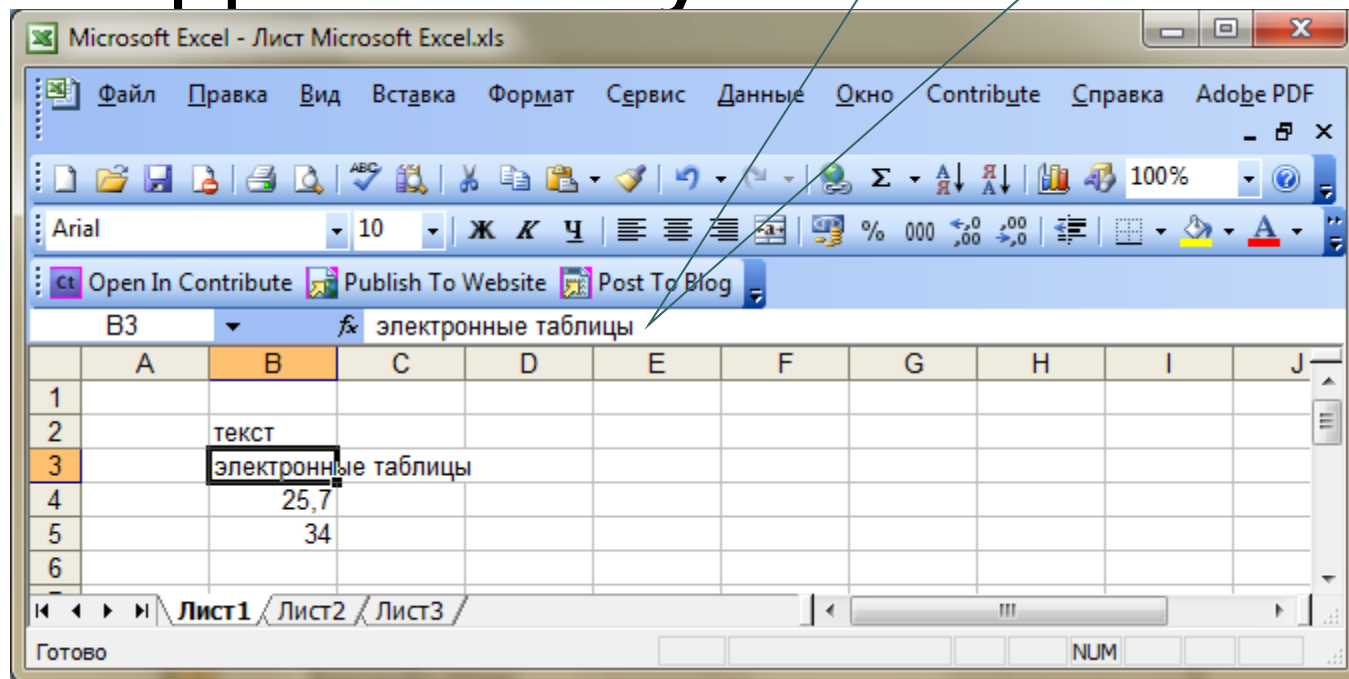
Microsoft Excel - Лист Microsoft Excel.xls

Файл Правка Вид Вставка Формат Сервис Данные Окно Contribute Справка Adobe PDF

100%

Arial 10 Ж К Ч % 000 $^{,0}_{,00}$ $^{,00}_{,0}$

Open In Contribute Publish To Website Post To Blog

B3 $f_x$ электронные таблицы

| | A | B | C | D | E | F | G | H | I | J |
|---|---|---|---|---|---|---|---|---|---|---|
| 1 | | | | | | | | | | |
| 2 | | текст | | | | | | | | |
| 3 | | электронные таблицы | | | | | | | | |
| 4 | | 25,7 | | | | | | | | |
| 5 | | 34 | | | | | | | | |
| 6 | | | | | | | | | | |

Лист1 Лист2 Лист3

Готово NUM